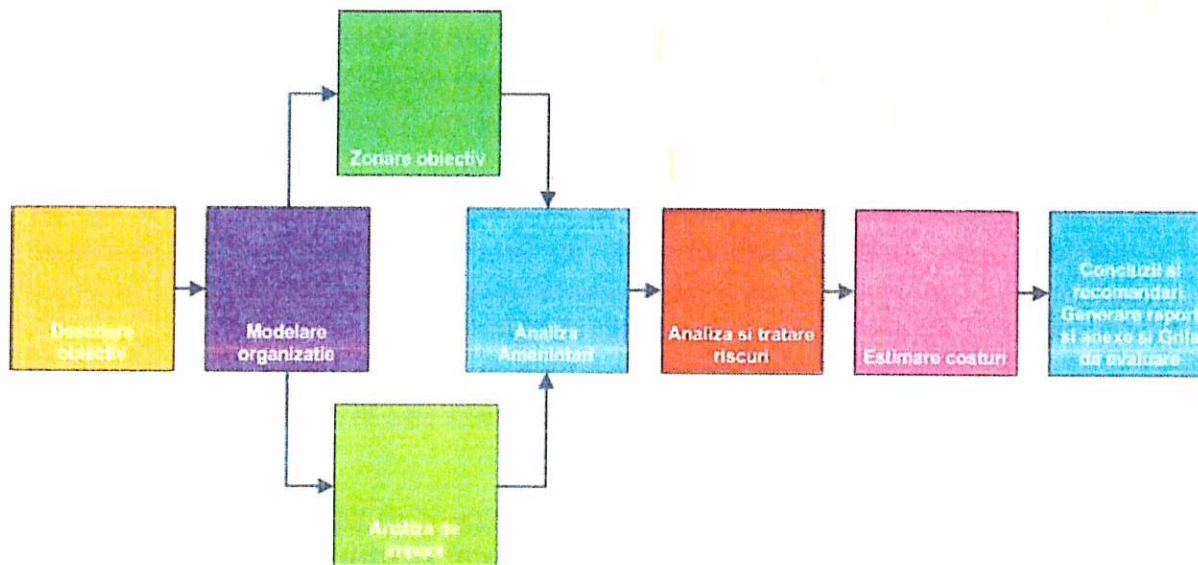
Zonare obiectiv

Descriere obiectiv

Modelare organizatie

Analiza Amenintari

Analiza si tratare riscuri

Estimare costuri

Concluzii si recomandari. Generare raport si anexe si Grila de evaluare

Analiza de impact